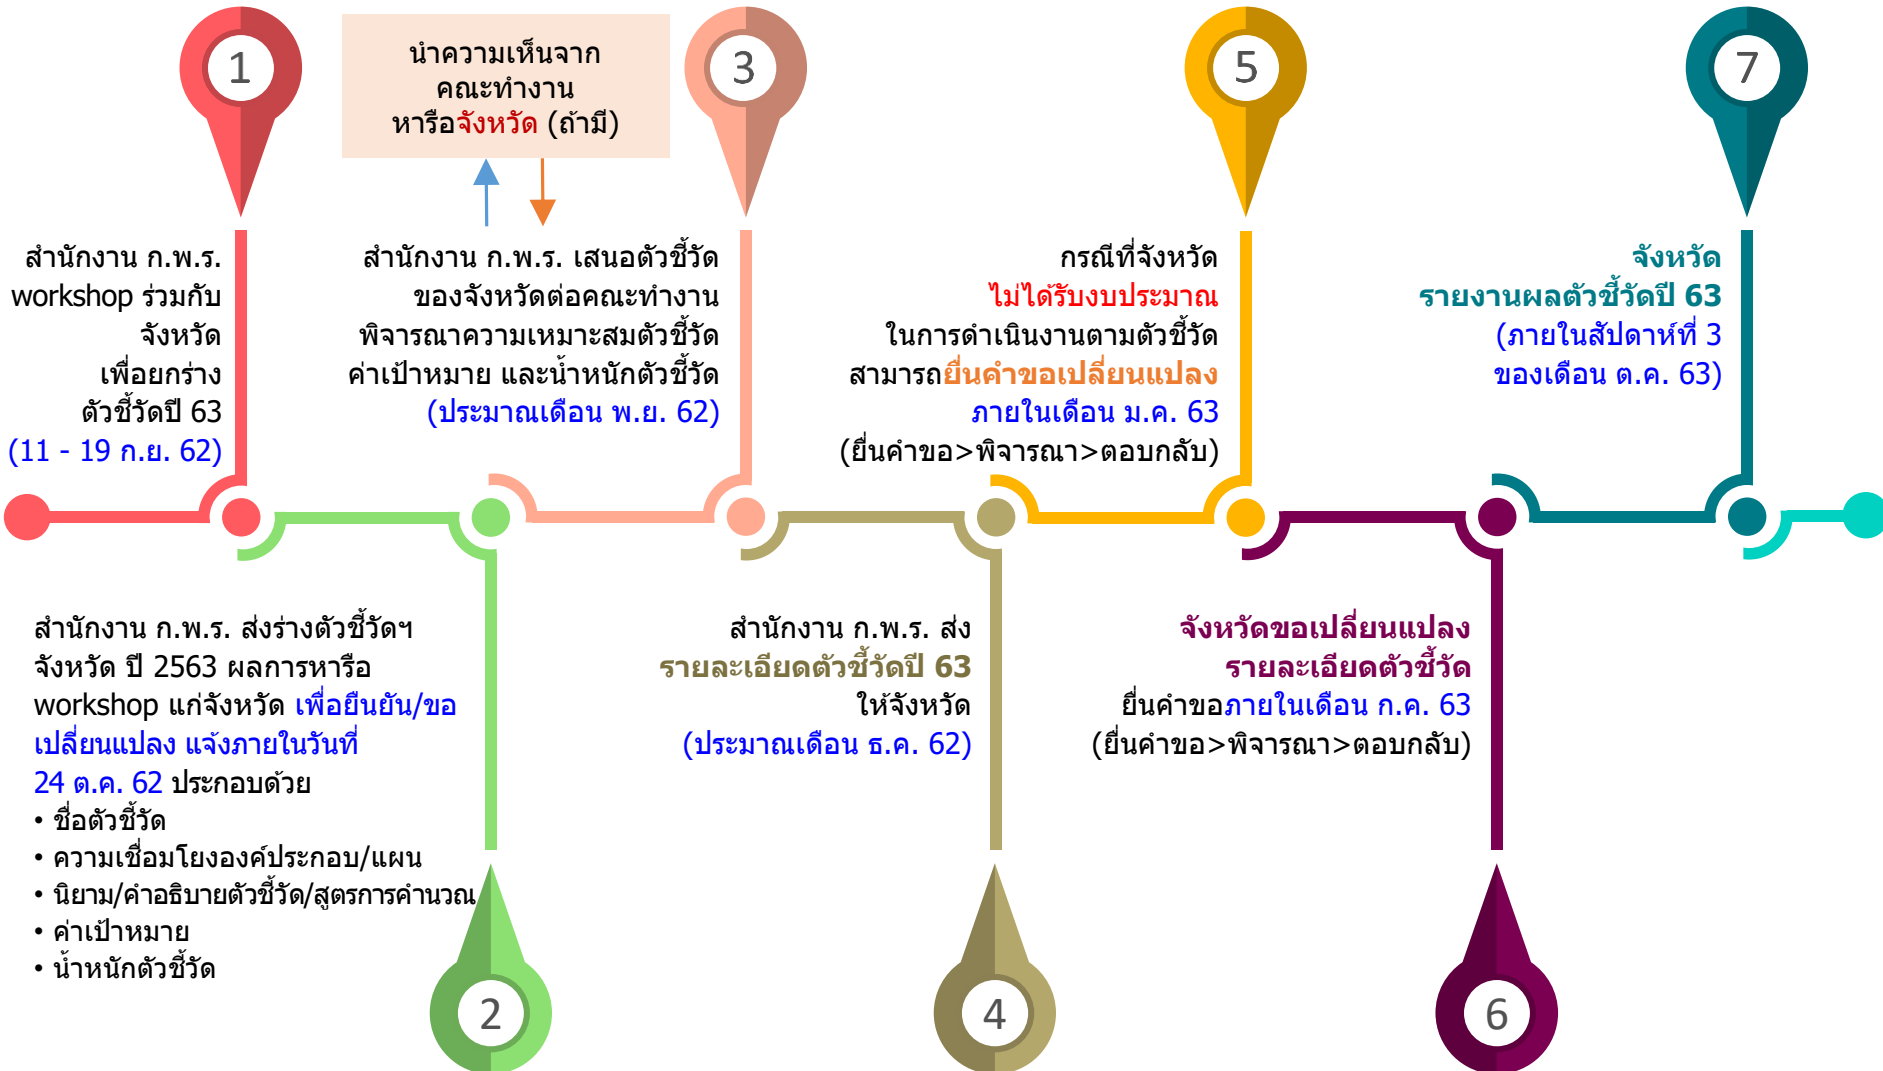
1

นำความเห็นจาก คณะทำงาน หรือจังหวัด (ถ้ามี)

3

5

7

สำนักงาน ก.พ.ร. workshop ร่วมกับ จังหวัด เพื่อยกร่าง ตัวชี้วัดปี 63 (11 - 19 ก.ย. 62)

สำนักงาน ก.พ.ร. เสนอตัวชี้วัด ของจังหวัดต่อคณะทำงาน พิจารณาความเหมาะสมตัวชี้วัด ค่าเป้าหมาย และน้ำหนักตัวชี้วัด (ประมาณเดือน พ.ย. 62)

กรณีที่จังหวัด ไม่ได้รับงบประมาณ ในการดำเนินงานตามตัวชี้วัด สามารถยื่นคำขอเปลี่ยนแปลง ภายในเดือน ม.ค. 63 (ยื่นคำขอ>พิจารณา>ตอบกลับ)

จังหวัด รายงานผลตัวชี้วัดปี 63 (ภายในสัปดาห์ที่ 3 ของเดือน ต.ค. 63)

สำนักงาน ก.พ.ร. ส่งร่างตัวชี้วัดฯ จังหวัด ปี 2563 ผลการหารือ workshop แก่จังหวัด เพื่อยืนยัน/ขอเปลี่ยนแปลง แจ้งภายในวันที่ 24 ต.ค. 62 ประกอบด้วย
• ชื่อตัวชี้วัด
• ความเชื่อมโยงองค์ประกอบ/แผน
• นิยาม/คำอธิบายตัวชี้วัด/สูตรการคำนวณ
• ค่าเป้าหมาย
• น้ำหนักตัวชี้วัด

สำนักงาน ก.พ.ร. ส่ง รายละเอียดตัวชี้วัดปี 63 ให้จังหวัด (ประมาณเดือน ธ.ค. 62)

จังหวัดขอเปลี่ยนแปลง รายละเอียดตัวชี้วัด ยื่นคำขอภายในเดือน ก.ค. 63 (ยื่นคำขอ>พิจารณา>ตอบกลับ)

2

4

6